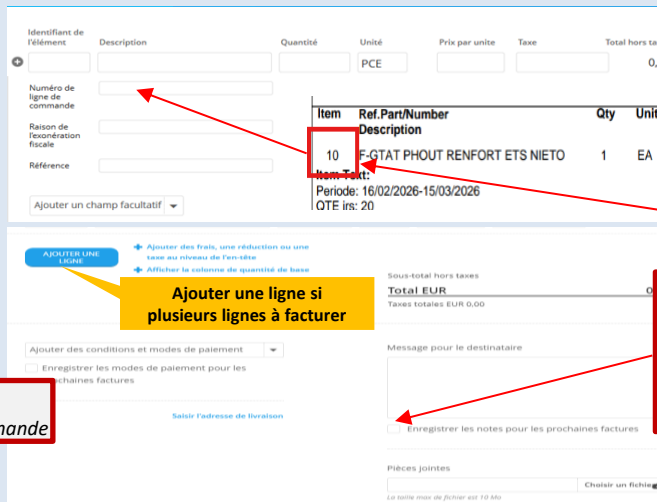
Identifiant de l'élément | Description | Quantité | Unité | Prix par unite | Taxe | Total hors ta

PCE | 0,

Numéro de ligne de commande

Raison de l'exonération fiscale

Référence

Ajouter un champ facultatif

| Item | Ref.Part/Number Description | Qty | Unit |
|---|---|---|---|
| 10 | F-GTAT PHOUT RENFORT ETS NIETO | 1 | EA |

Item Text:
Periode: 16/02/2026-15/03/2026
QTE irs: 20

AJOUTER UNE LIGNE

Ajouter des frais, une réduction ou une taxe au niveau de l'en-tête

Afficher la colonne de quantité de base

Ajouter une ligne si plusieurs lignes à facturer

Sous-total hors taxes
Total EUR 0
Taxes totales EUR 0,00

Ajouter des conditions et modes de paiement

Enregistrer les modes de paiement pour les prochaines factures

Message pour le destinataire

nande

Saisir l'adresse de livraison

Enregistrer les notes pour les prochaines factures

Pièces jointes

Choisir un fichie

La taille max de fichier est 10 Mo